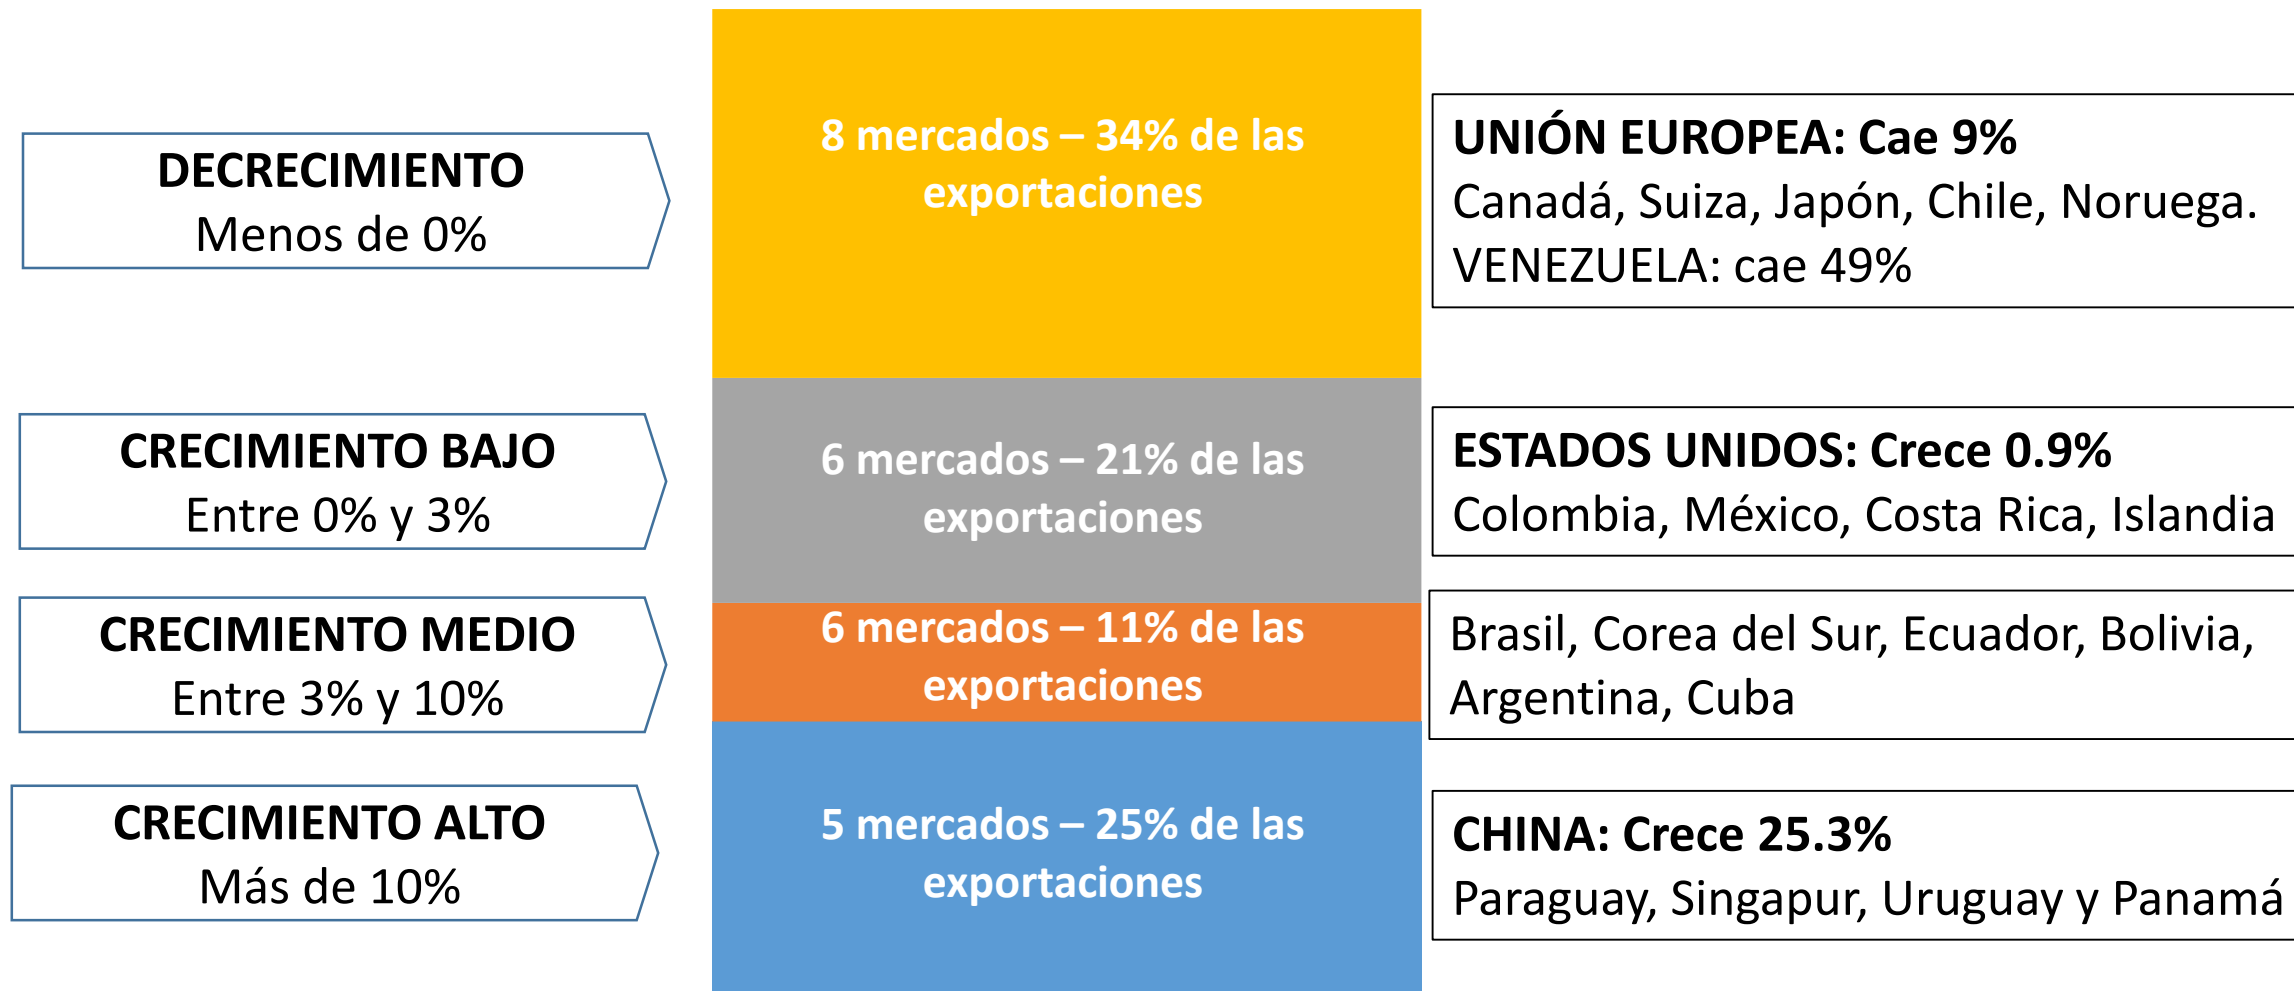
DECRECIMIENTO
Menos de 0%

8 mercados – 34% de las exportaciones

UNIÓN EUROPEA: Cae 9%
Canadá, Suiza, Japón, Chile, Noruega.
VENEZUELA: cae 49%

CRECIMIENTO BAJO
Entre 0% y 3%

6 mercados – 21% de las exportaciones

ESTADOS UNIDOS: Crece 0.9%
Colombia, México, Costa Rica, Islandia

CRECIMIENTO MEDIO
Entre 3% y 10%

6 mercados – 11% de las exportaciones

Brasil, Corea del Sur, Ecuador, Bolivia, Argentina, Cuba

CRECIMIENTO ALTO
Más de 10%

5 mercados – 25% de las exportaciones

CHINA: Crece 25.3%
Paraguay, Singapur, Uruguay y Panamá